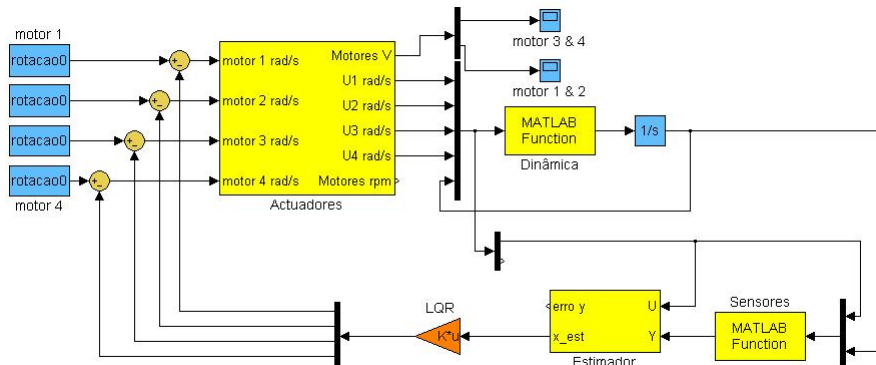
motor 1
rotacao0
rotacao0
rotacao0
rotacao0
motor 4
+
-
+
-
+
-
+
-
motor 1 rad/s
motor 2 rad/s
motor 3 rad/s
motor 4 rad/s
Motores V
U1 rad/s
U2 rad/s
U3 rad/s
U4 rad/s
Motores rpm
Actuadores
motor 3 & 4
motor 1 & 2
MATLAB Function
Dinâmica
1/s
LQR
K*u
erro y
x_est
U
Y
Estimador
Sensores
MATLAB Function